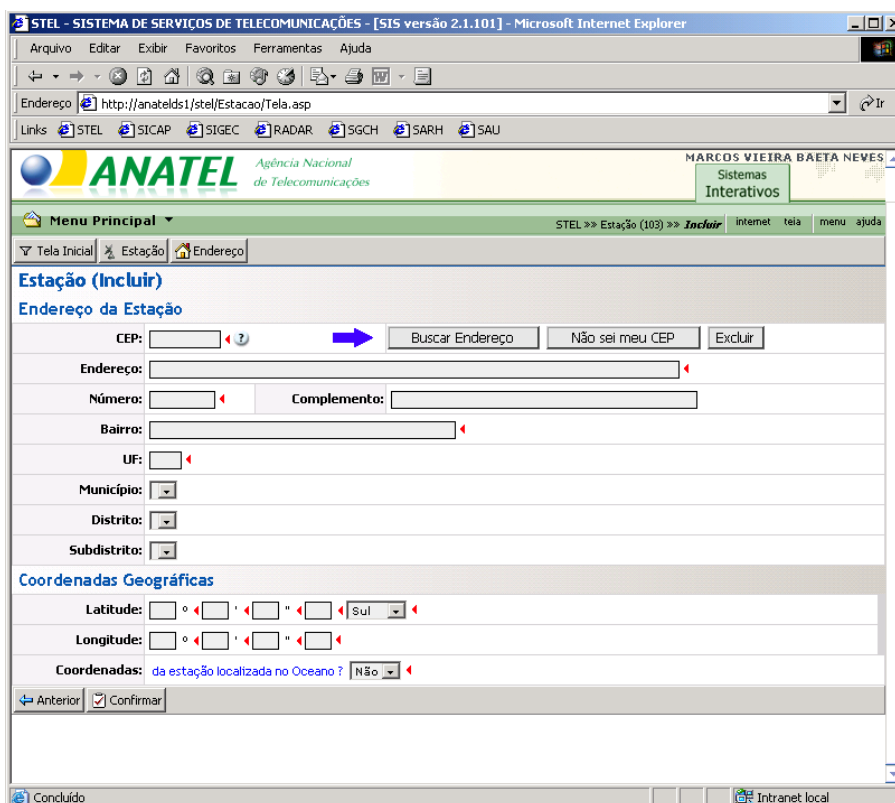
STEL - SISTEMA DE SERVIÇOS DE TELECOMUNICAÇÕES - [SIS versão 2.1.101] - Microsoft Internet Explorer

Arquivo Editar Exibir Favoritos Ferramentas Ajuda

Endereço http://anatelds1/stel/Estacao/Tela.asp

Ir

Links STEL SICAP SIGEC RADAR SGCH SARH SAU

ANATEL Agência Nacional de Telecomunicações

MARCOS VIEIRA BAETA NEVES

Sistemas Interativos

Menu Principal

STEL >> Estação (103) >> Incluir internet teia menu ajuda

Tela Inicial Estação Endereço

Estação (Incluir)

Endereço da Estação

CEP: Buscar Endereço Não sei meu CEP Excluir

Endereço:

Número: Complemento:

Bairro:

UF:

Município:

Distrito:

Subdistrito:

Coordenadas Geográficas

Latitude: ° ' " Sul

Longitude: ° ' "

Coordenadas: da estação localizada no Oceano ? Não

Anterior Confirmar

Concluído

Intranet local